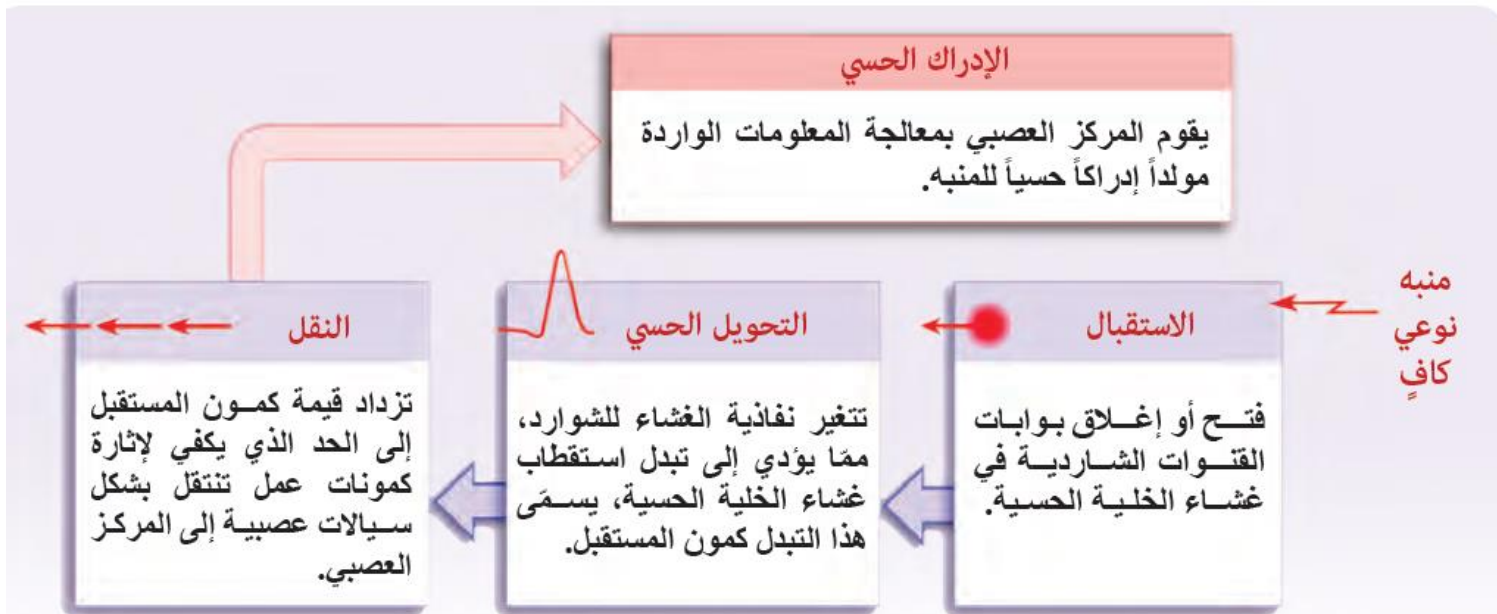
الإدراك الحسي

يقوم المركز العصبي بمعالجة المعلومات الواردة مولداً إدراكاً حسياً للمنبه.

منبه نوعي كافٍ

الاستقبال

فتـح أو إغـلاق بـوابـات القنـوات الشـارديـة في غشـاء الخليـة الحسية.

التحويل الحسي

تتغير نفاذية الغشاء للشوارد، ممّا يؤدي إلى تبدل استقطاب غشاء الخلية الحسية، يسمّى هذا التبدل كمون المستقبل.

النقل

تزداد قيمة كمـون المستقبل إلى الحد الذي يكفي لإثارة كمونات عمل تنتقل بشكل سـيالات عصبيـة إلى المركز العصبي.